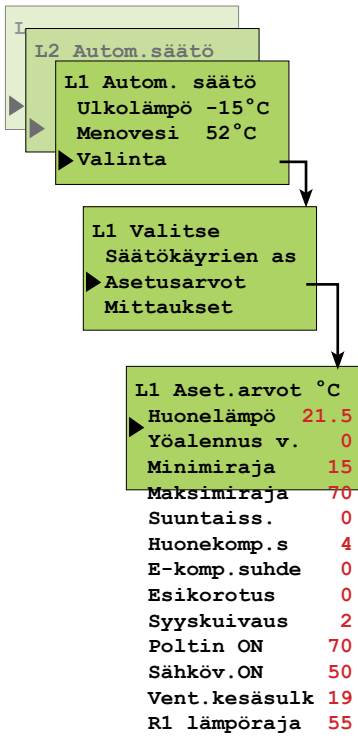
L

L2 Autom.säätö

L1 Autom. säätö
Ulkolämpö -15°C
Menovesi 52°C
Valinta

L1 Valitse
Säätökäyrien as
Asetusarvot
Mittaukset

L1 Aset.arvot °C
Huonelämpö 21.5
Yöalennus v. 0
Minimiraja 15
Maksimiraja 70
Suuntaiss. 0
Huonekomp.s 4
E-komp.suhde 0
Esikorotus 0
Syyskuivaus 2
Poltin ON 70
Sähköv.ON 50
Vent.kesäsulk 19
R1 lämpöraja 55